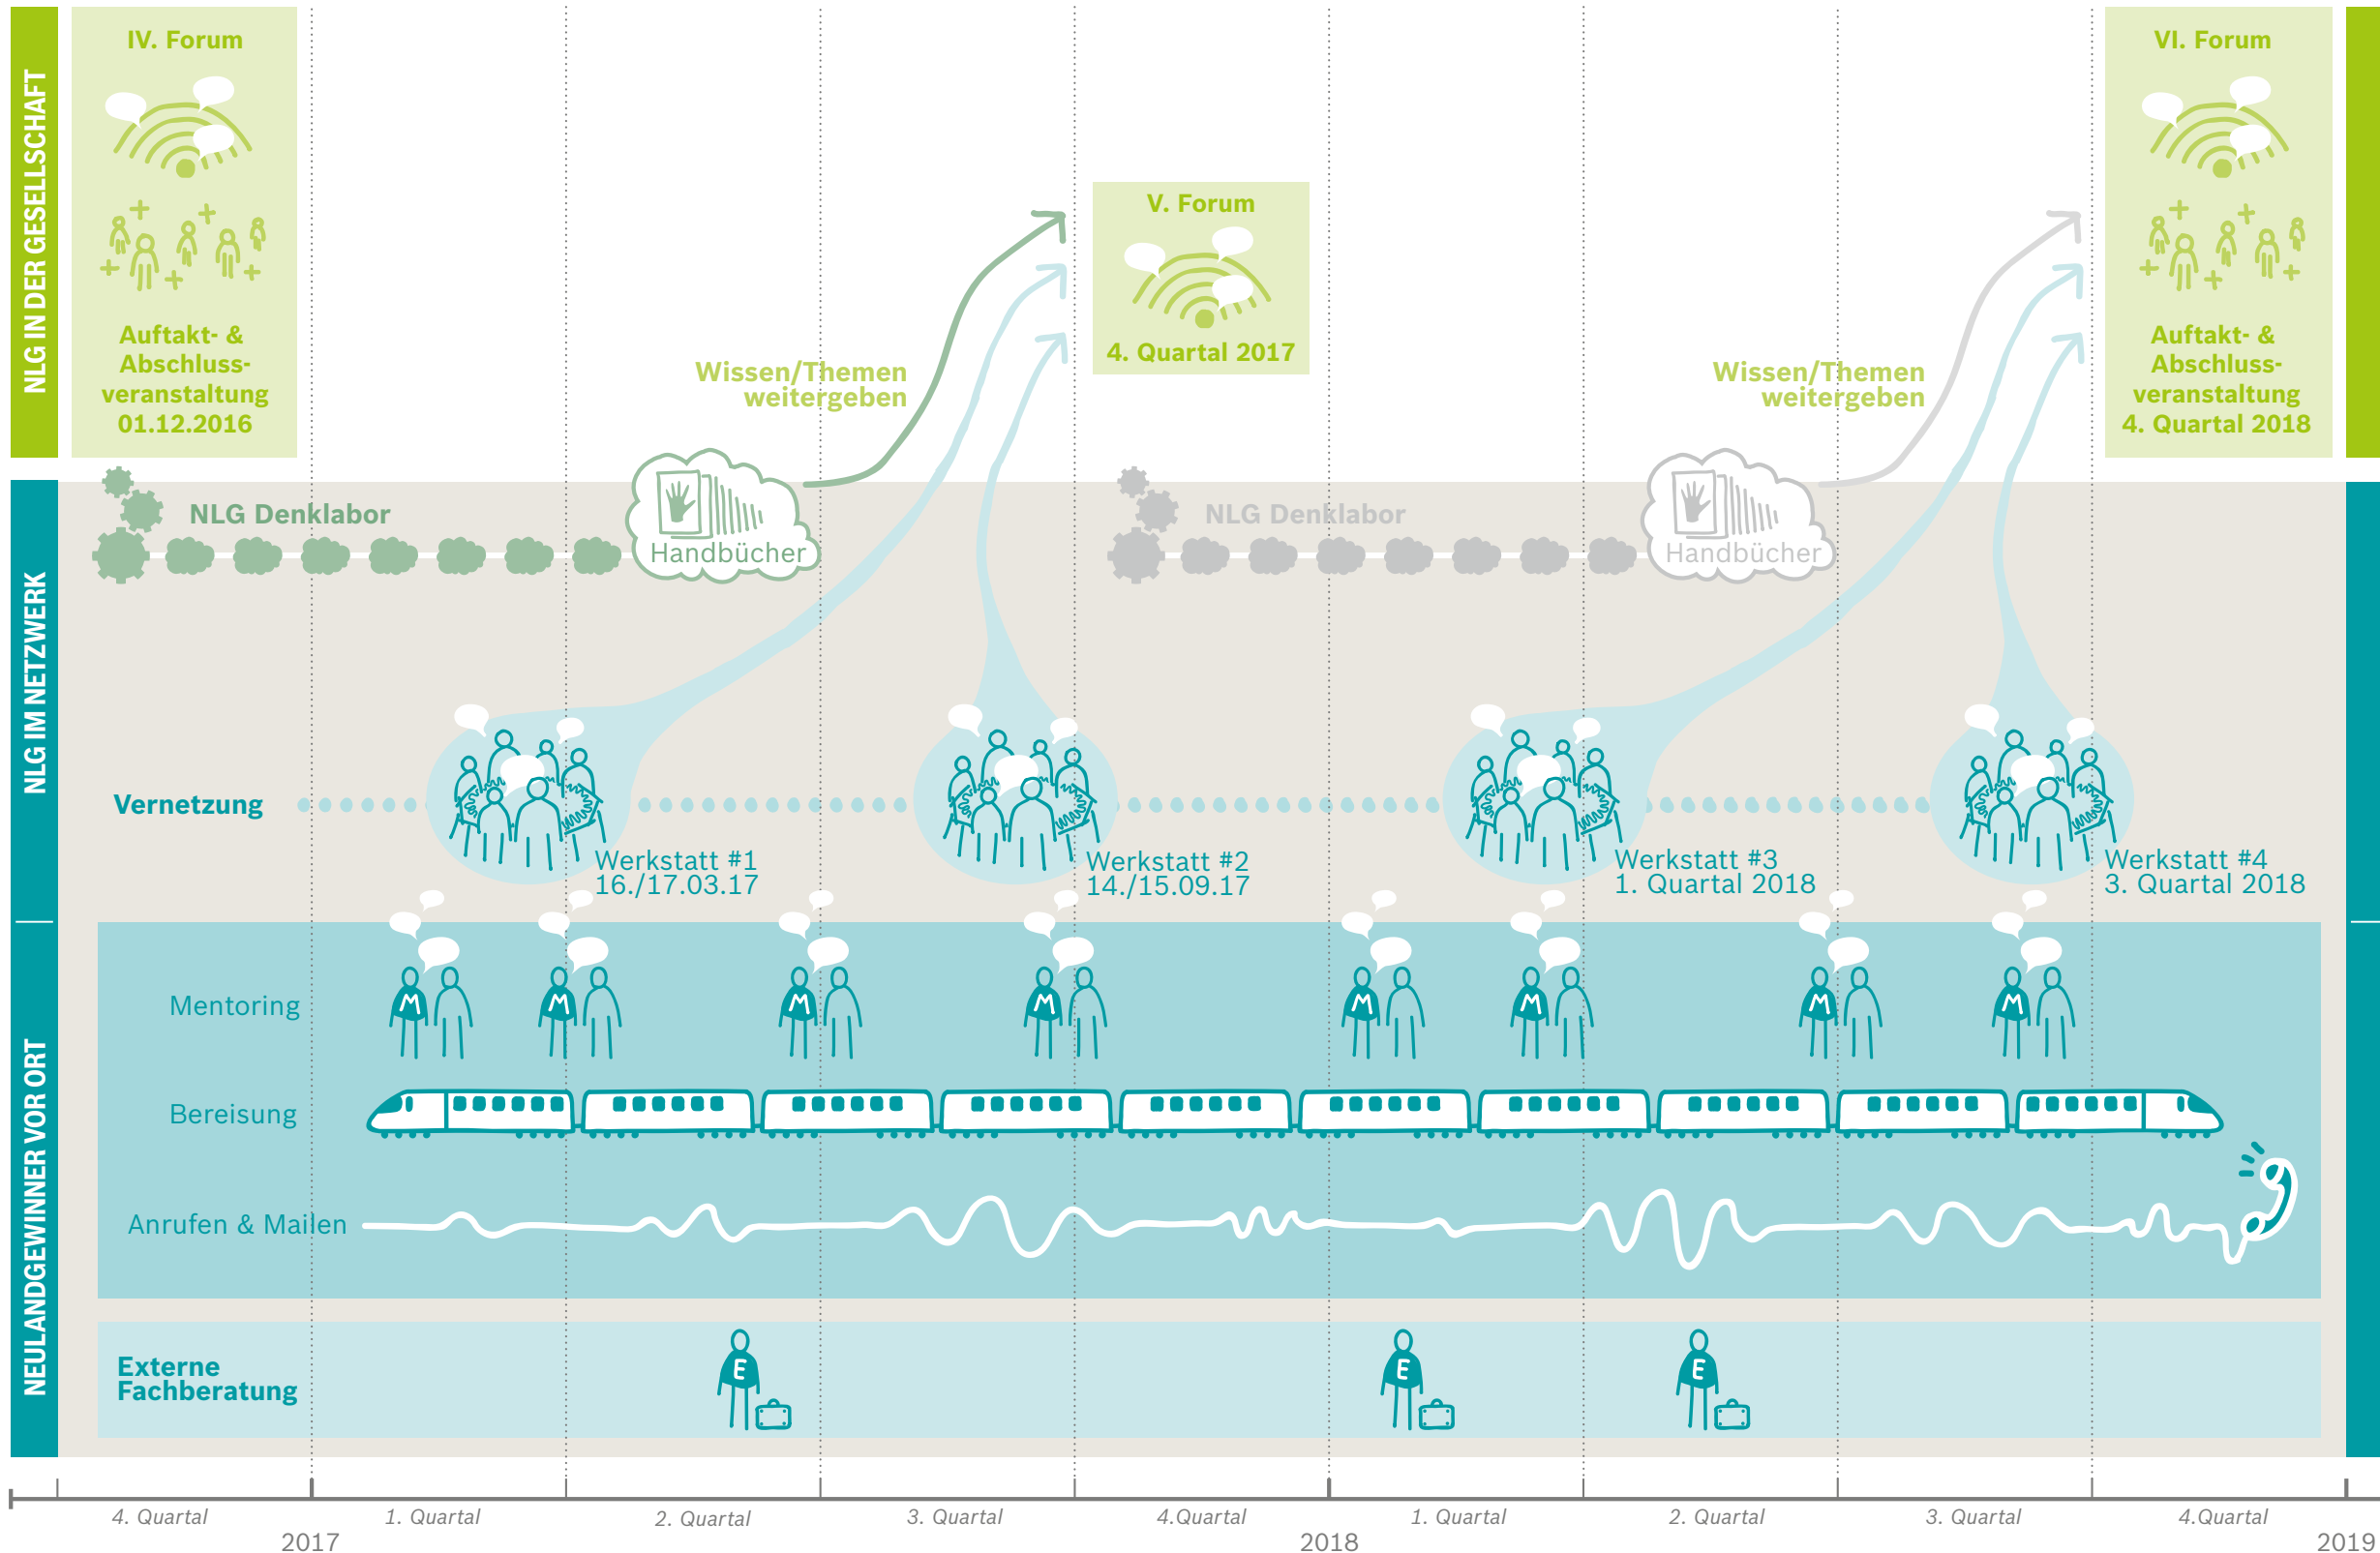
NLG IN DER GESELLSCHAFT

IV. Forum

Auftakt- & Abschlussveranstaltung 01.12.2016

V. Forum

4. Quartal 2017

VI. Forum

Auftakt- & Abschlussveranstaltung 4. Quartal 2018

Wissen/Themen weitergeben

Wissen/Themen weitergeben

NLG IM NETZWERK

NLG Denklabor

Handbücher

NLG Denklabor

Handbücher

Vernetzung

Werkstatt #1 16./17.03.17

Werkstatt #2 14./15.09.17

Werkstatt #3 1. Quartal 2018

Werkstatt #4 3. Quartal 2018

NEULANDGEWINNER VOR ORT

Mentoring

M M M M M M M M

Bereisung

Anrufen & Mailen

Externe Fachberatung

E E E

4. Quartal
2017
1. Quartal
2. Quartal
3. Quartal
4.Quartal
2018
1. Quartal
2. Quartal
3. Quartal
4.Quartal
2019